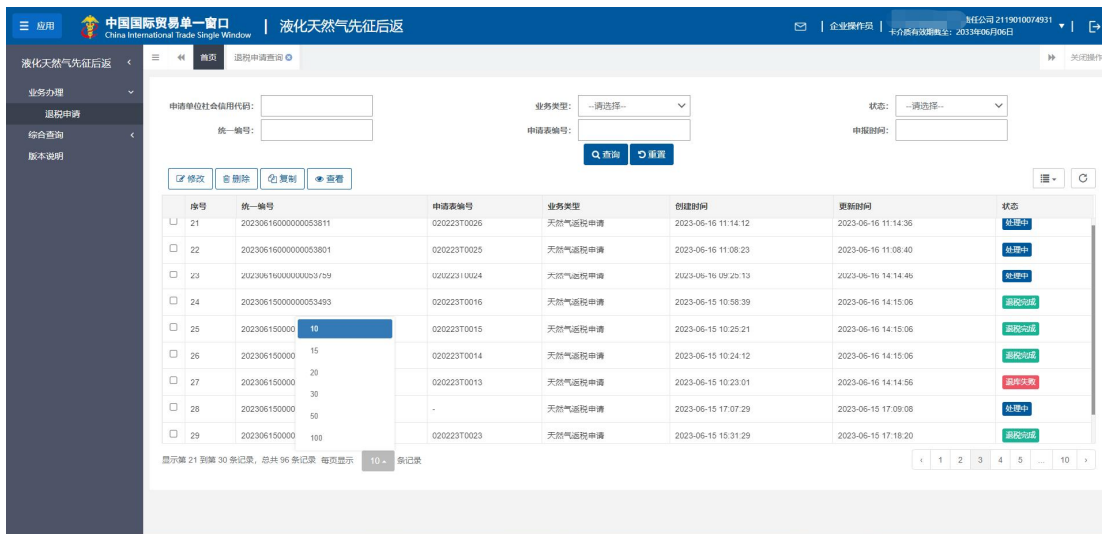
☰ 应用 中国国际贸易单一窗口 China International Trade Single Window | 液化天然气先征后返

| 企业操作员 | 卡介质有效期截至: 2033年06月06日 限公司 2119010074931

液化天然气先征后返

业务办理
退税申请
综合查询
版本说明

首页 退税申请查询

关闭操作

申请单位社会信用代码:
业务类型: --请选择--
状态: --请选择--
统一编号:
申请表编号:
申报时间:

查询 重置

修改 删除 复制 查看

| | 序号 | 统一编号 | 申请表编号 | 业务类型 | 创建时间 | 更新时间 | 状态 |
|---|---|---|---|---|---|---|---|
| | 21 | 20230616000000053811 | 020223T0026 | 天然气返税申请 | 2023-06-16 11:14:12 | 2023-06-16 11:14:36 | 处理中 |
| | 22 | 20230616000000053801 | 020223T0025 | 天然气返税申请 | 2023-06-16 11:08:23 | 2023-06-16 11:08:40 | 处理中 |
| | 23 | 20230616000000053759 | 020223T0024 | 天然气返税申请 | 2023-06-16 09:25:13 | 2023-06-16 14:14:46 | 处理中 |
| | 24 | 20230615000000053493 | 020223T0016 | 天然气返税申请 | 2023-06-15 10:58:39 | 2023-06-16 14:15:06 | 退税完成 |
| | 25 | 2023061500000 | 020223T0015 | 天然气返税申请 | 2023-06-15 10:25:21 | 2023-06-16 14:15:06 | 退税完成 |
| | 26 | 2023061500000 | 020223T0014 | 天然气返税申请 | 2023-06-15 10:24:12 | 2023-06-16 14:15:06 | 退税完成 |
| | 27 | 2023061500000 | 020223T0013 | 天然气返税申请 | 2023-06-15 10:23:01 | 2023-06-16 14:14:56 | 退库失败 |
| | 28 | 2023061500000 | - | 天然气返税申请 | 2023-06-15 17:07:29 | 2023-06-15 17:09:08 | 处理中 |
| | 29 | 2023061500000 | 020223T0023 | 天然气返税申请 | 2023-06-15 15:31:29 | 2023-06-15 17:18:20 | 退税完成 |

10
15
20
30
50
100

显示第 21 到第 30 条记录，总共 96 条记录 每页显示 10 条记录

‹ 1 2 3 4 5 ... 10 ›